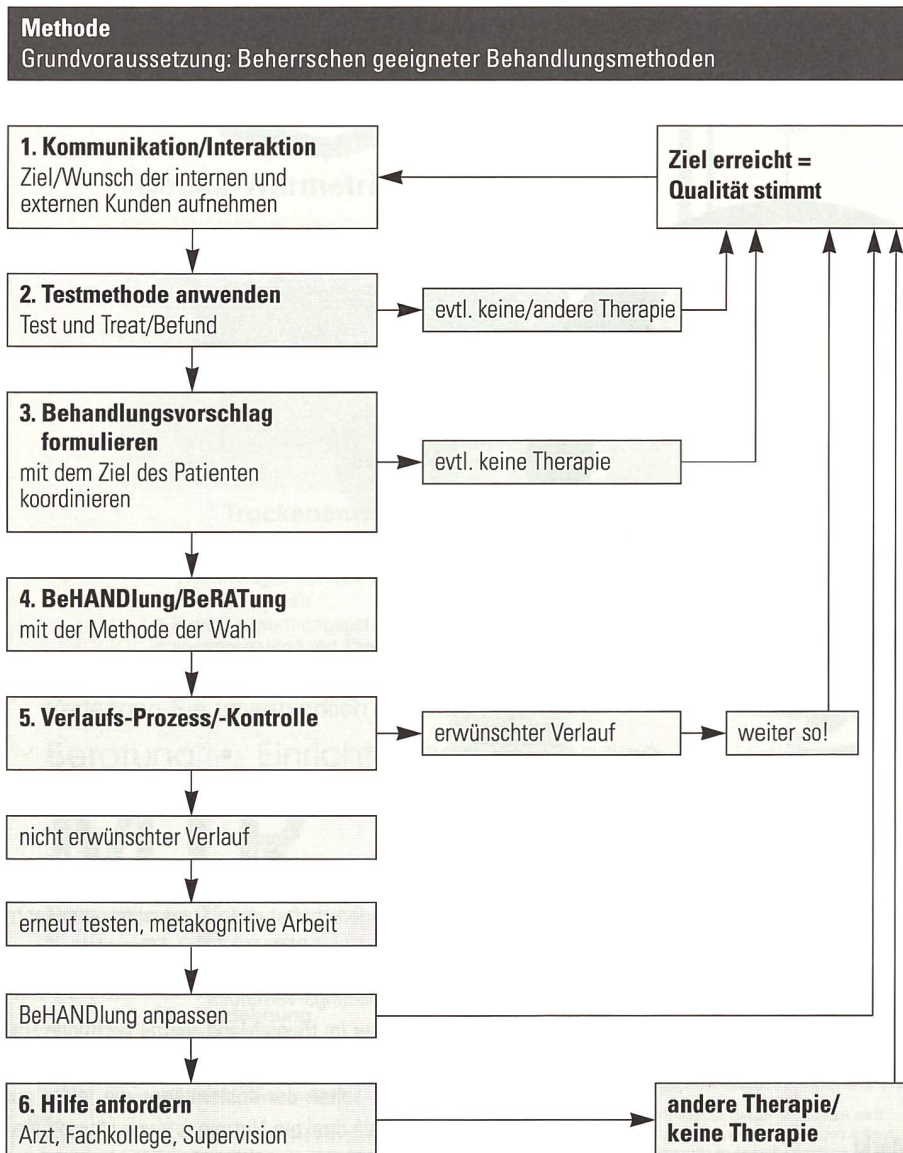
**Methode**
Grundvoraussetzung: Beherrschen geeigneter Behandlungsmethoden

**1. Kommunikation/Interaktion**
Ziel/Wunsch der internen und externen Kunden aufnehmen

**Ziel erreicht = Qualität stimmt**

**2. Testmethode anwenden**
Test und Treat/Befund

evtl. keine/andere Therapie

**3. Behandlungsvorschlag formulieren**
mit dem Ziel des Patienten koordinieren

evtl. keine Therapie

**4. BeHANDlung/BeRATung**
mit der Methode der Wahl

**5. Verlaufs-Prozess/-Kontrolle**

erwünschter Verlauf

weiter so!

nicht erwünschter Verlauf

erneut testen, metakognitive Arbeit

BeHANDlung anpassen

**6. Hilfe anfordern**
Arzt, Fachkollege, Supervision

**andere Therapie/ keine Therapie**